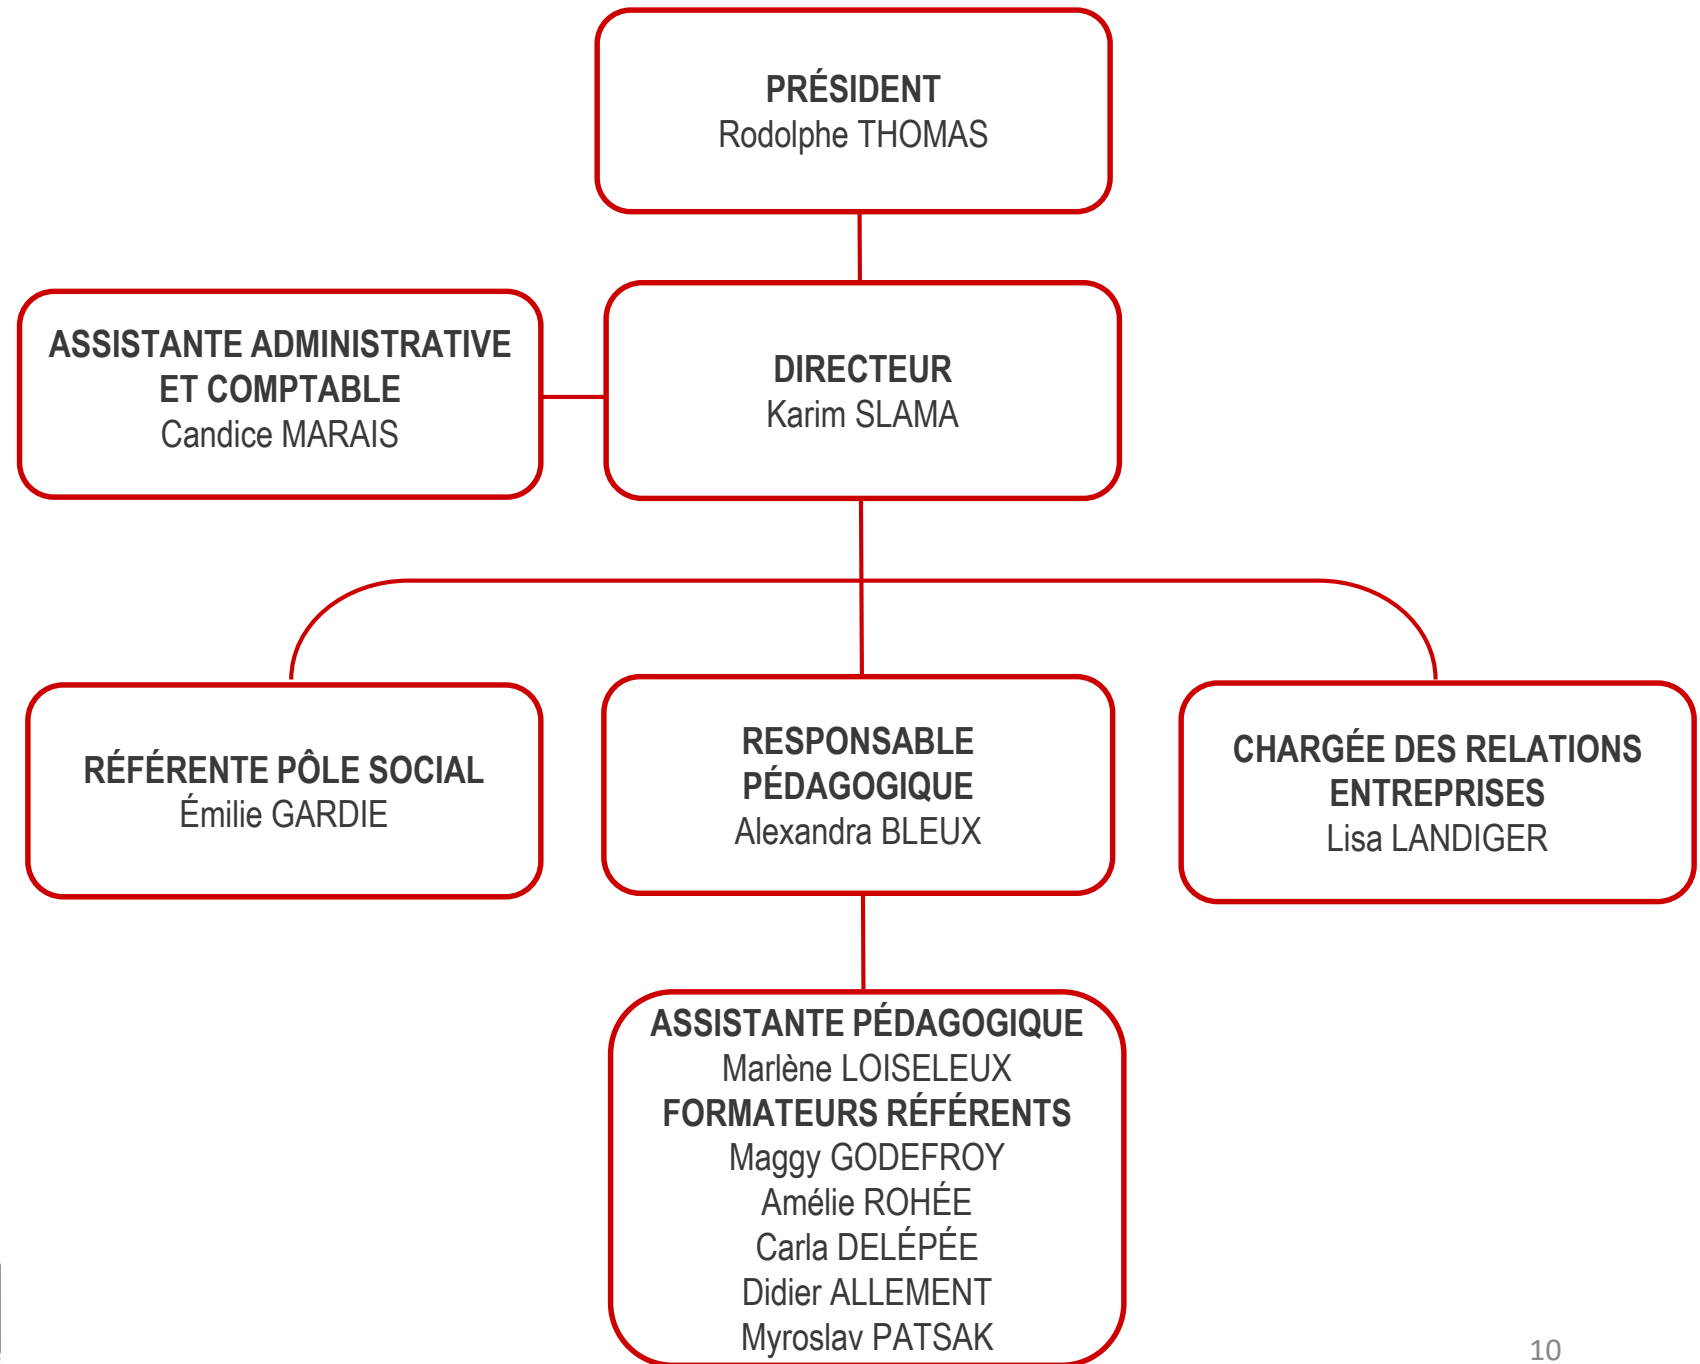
PRÉSIDENT
Rodolphe THOMAS

ASSISTANTE ADMINISTRATIVE ET COMPTABLE
Candice MARAIS

DIRECTEUR
Karim SLAMA

RÉFÉRENTE PÔLE SOCIAL
Émilie GARDIE

RESPONSABLE PÉDAGOGIQUE
Alexandra BLEUX

CHARGÉE DES RELATIONS ENTREPRISES
Lisa LANDIGER

ASSISTANTE PÉDAGOGIQUE
Marlène LOISELEUX
FORMATEURS RÉFÉRENTS
Maggy GODEFROY
Amélie ROHÉE
Carla DELÉPÉE
Didier ALLEMENT
Myroslav PATSAK

10